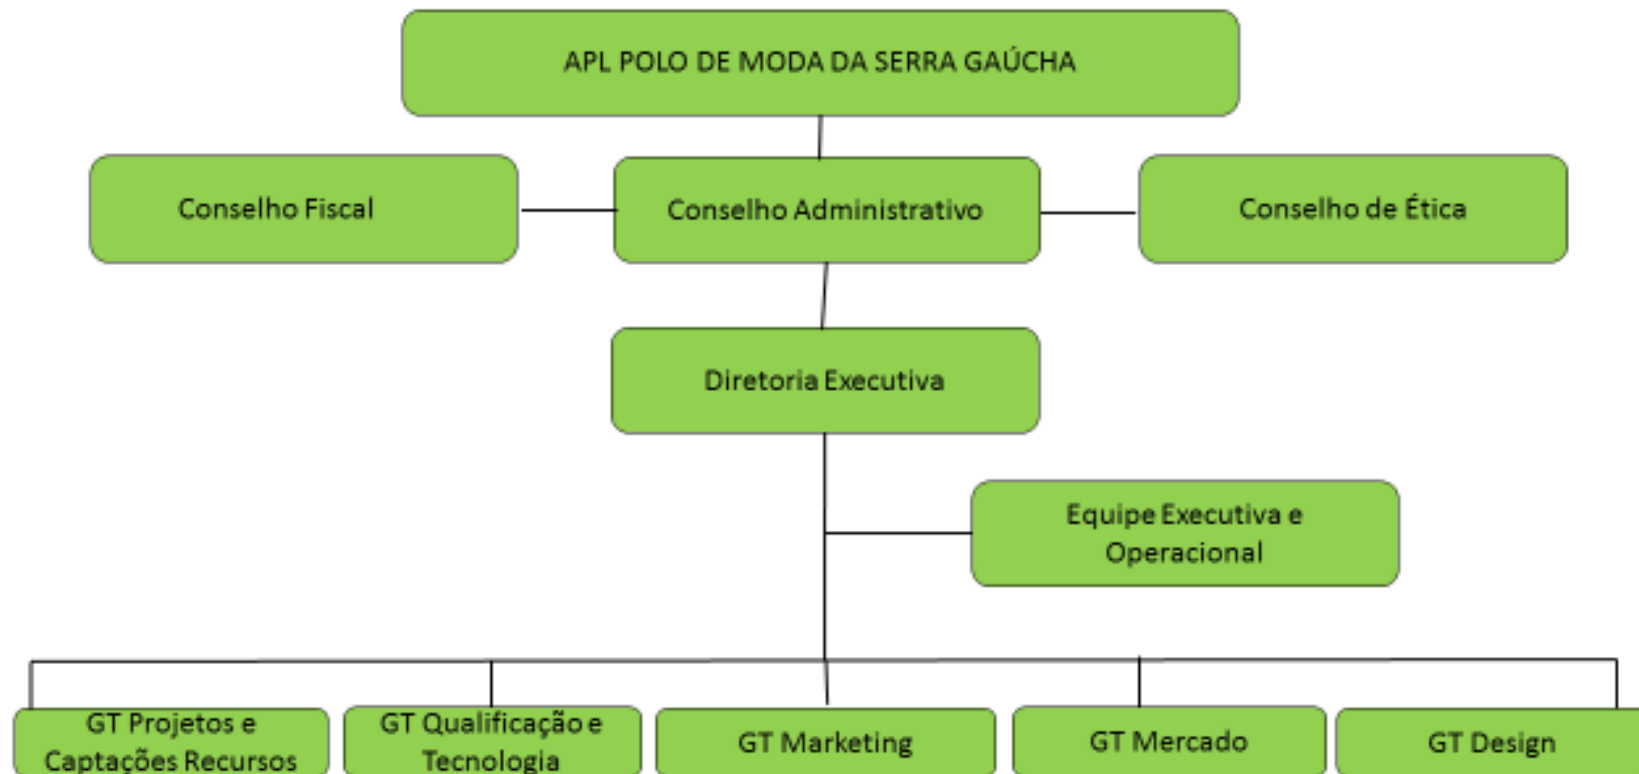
APL POLO DE MODA DA SERRA GAÚCHA

Conselho Fiscal

Conselho Administrativo

Conselho de Ética

Diretoria Executiva

Equipe Executiva e Operacional

GT Projetos e Captações Recursos

GT Qualificação e Tecnologia

GT Marketing

GT Mercado

GT Design